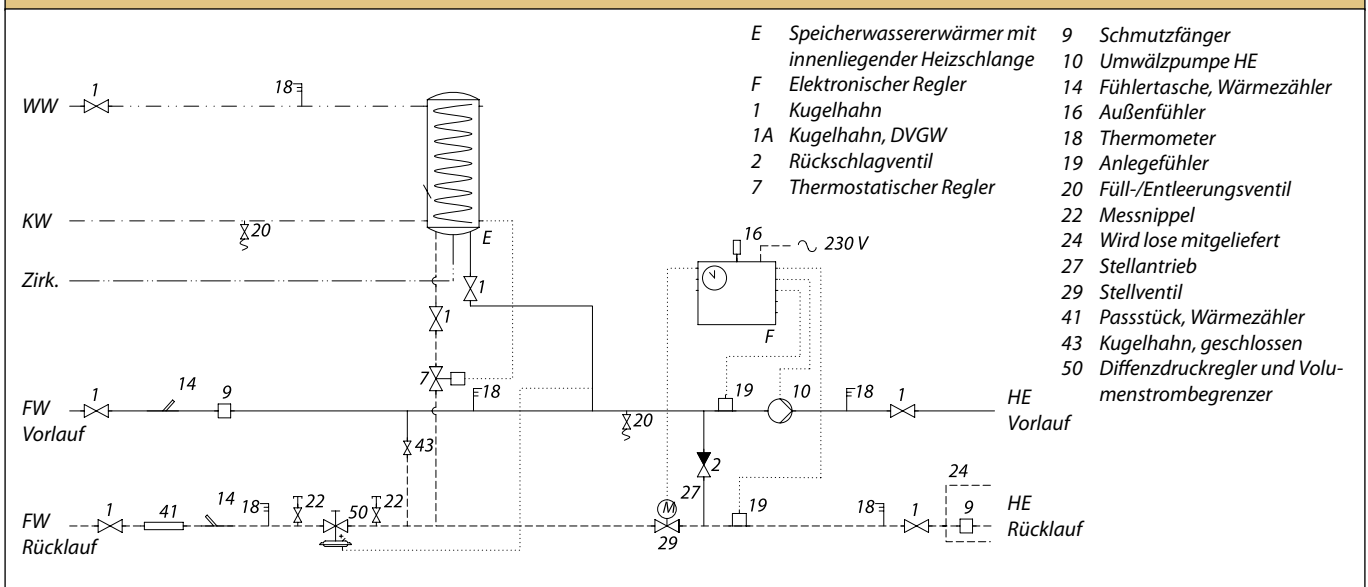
E Speicherwassererwärmer mit innenliegender Heizschlange
F Elektronischer Regler
1 Kugelhahn
1A Kugelhahn, DVGW
2 Rückschlagventil
7 Thermostatischer Regler

9 Schmutzfänger
10 Umwälzpumpe HE
14 Fühlertasche, Wärmezähler
16 Außenfühler
18 Thermometer
19 Anlegefühler
20 Füll-/Entleerungsventil
22 Messnippel
24 Wird lose mitgeliefert
27 Stellantrieb
29 Stellventil
41 Passstück, Wärmezähler
43 Kugelhahn, geschlossen
50 Diffenzdruckregler und Volumenstrombegrenzer

WW 1 18
KW 20 E
Zirk. 1 1 7
16 230 V
F
FW Vorlauf 1 14 9 18 20 19 10 18 1 HE Vorlauf
43 2 27
24
FW Rücklauf 1 41 14 18 22 50 22 M 29 19 18 1 9 HE Rücklauf